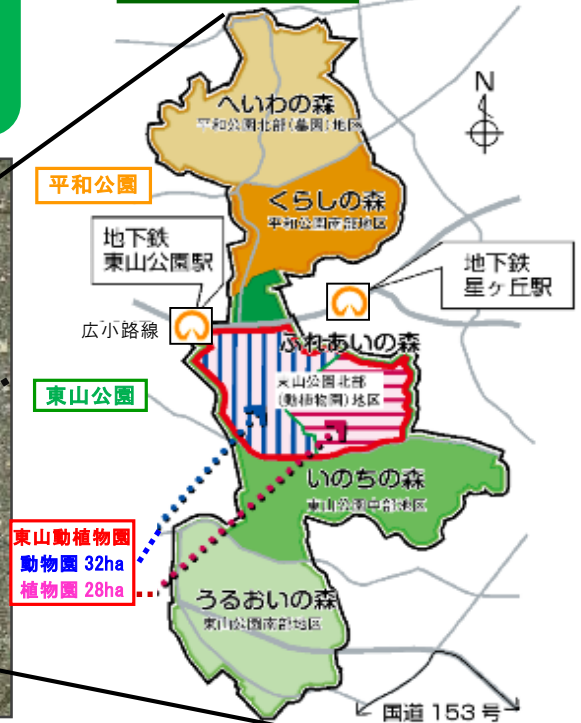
N

へいわの森
平和公園北部(墓園)地区

平和公園

くらしの森
平和公園南部地区

地下鉄
東山公園駅

地下鉄
星ヶ丘駅

広小路線

ふれあいの森
東山公園北部
(動植物園)地区

東山公園

いのちの森
東山公園中部地区

東山動植物園
動物園 32ha
植物園 28ha

うるおいの森
東山公園南部地区

国道 153 号